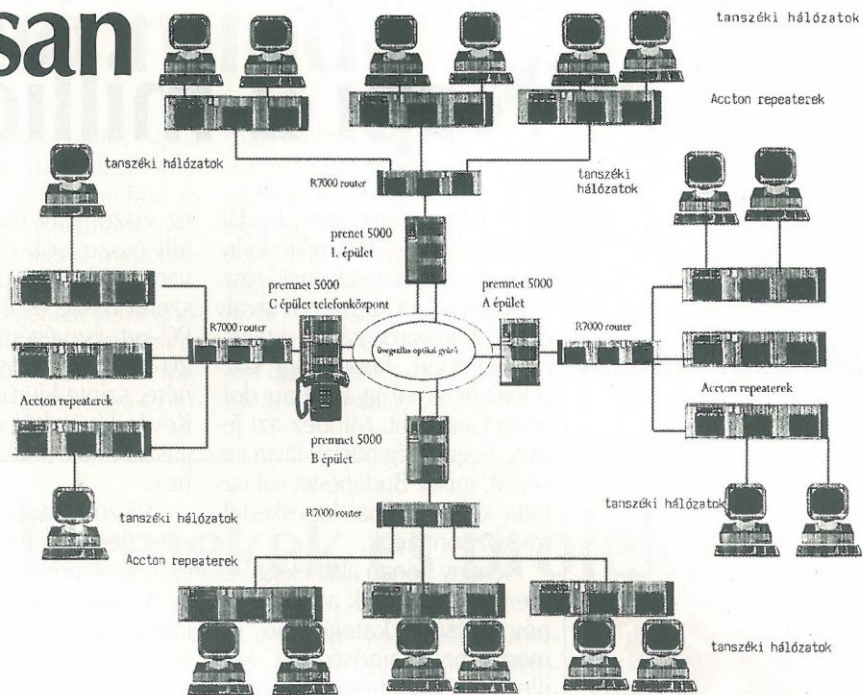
san

tanszéki hálózatok

Accton repeaterek

tanszéki hálózatok

R7000 router

tanszéki hálózatok

prenet 5000
L épület

premnet 5000
C épület telefonközpont

premnet 5000
A épület

R7000 router

Üvegszálas optikai gyűrű

R7000 router

Accton repeaterek

Accton repeaterek

premnet 5000
B épület

R7000 router

tanszéki hálózatok

tanszéki hálózatok

Accton repeaterek

tanszéki hálózatok